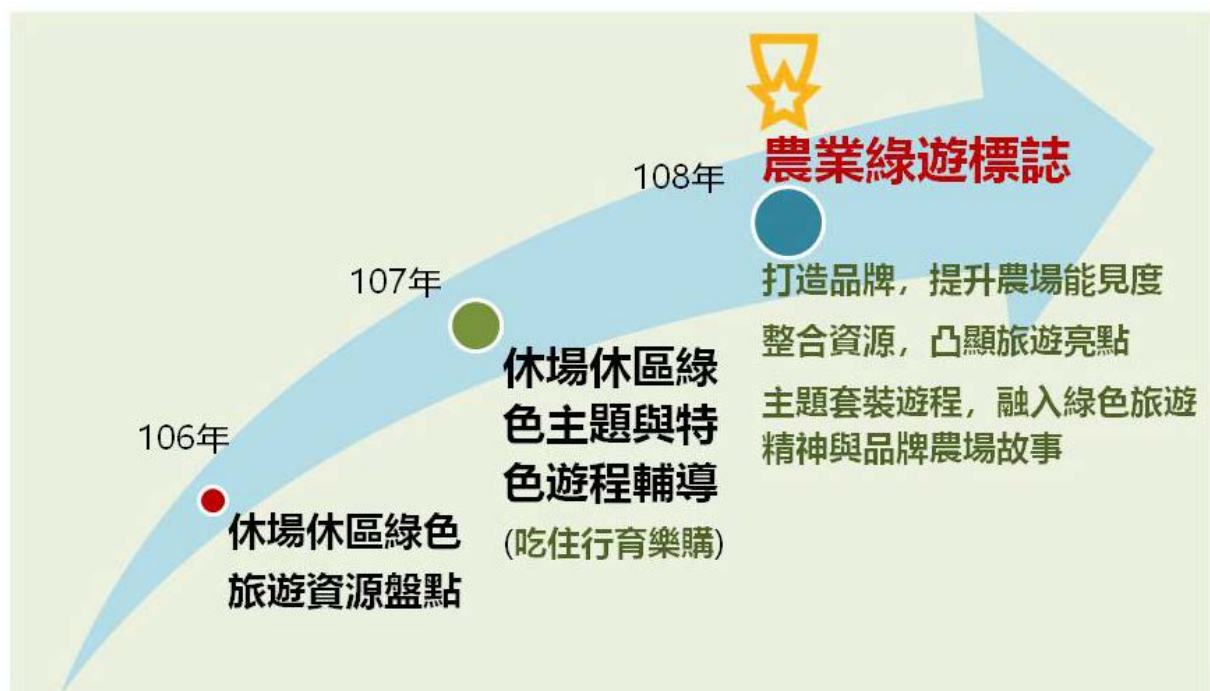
農業綠遊標誌

108年

打造品牌，提升農場能見度

整合資源，凸顯旅遊亮點

主題套裝遊程，融入綠色旅遊精神與品牌農場故事

107年

休場休區綠色主題與特色遊程輔導

(吃住行育樂購)

106年

休場休區綠色旅遊資源盤點